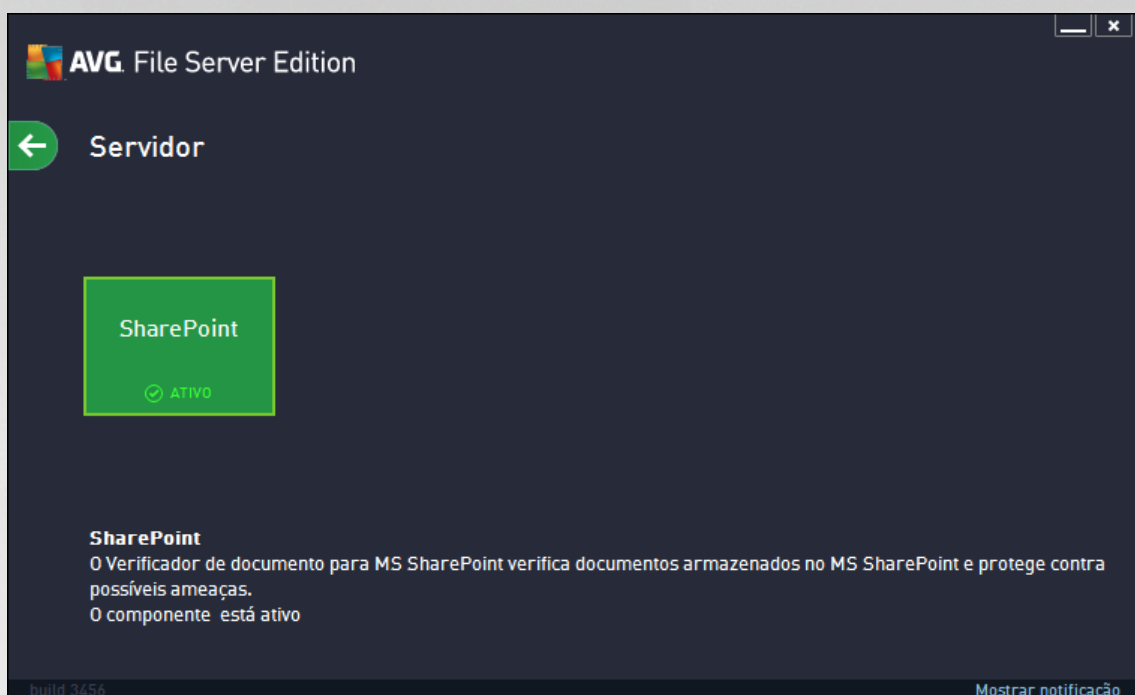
AVG. File Server Edition

Servidor

SharePoint
ATIVO

SharePoint
O Verificador de documento para MS SharePoint verifica documentos armazenados no MS SharePoint e protege contra possíveis ameaças.
O componente está ativo

build 3456

Mostrar notificação